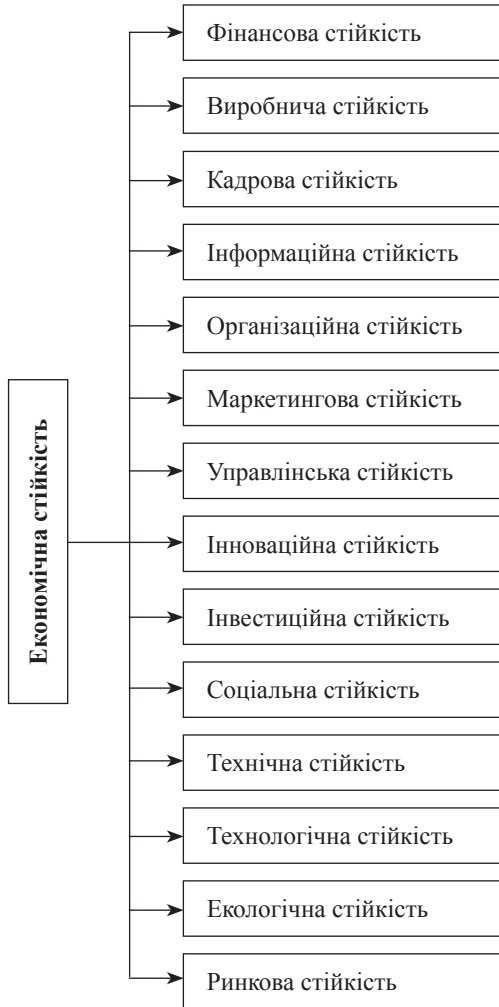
Економічна стійкість

Фінансова стійкість

Виробнича стійкість

Кадрова стійкість

Інформаційна стійкість

Організаційна стійкість

Маркетингова стійкість

Управлінська стійкість

Інноваційна стійкість

Інвестиційна стійкість

Соціальна стійкість

Технічна стійкість

Технологічна стійкість

Екологічна стійкість

Ринкова стійкість